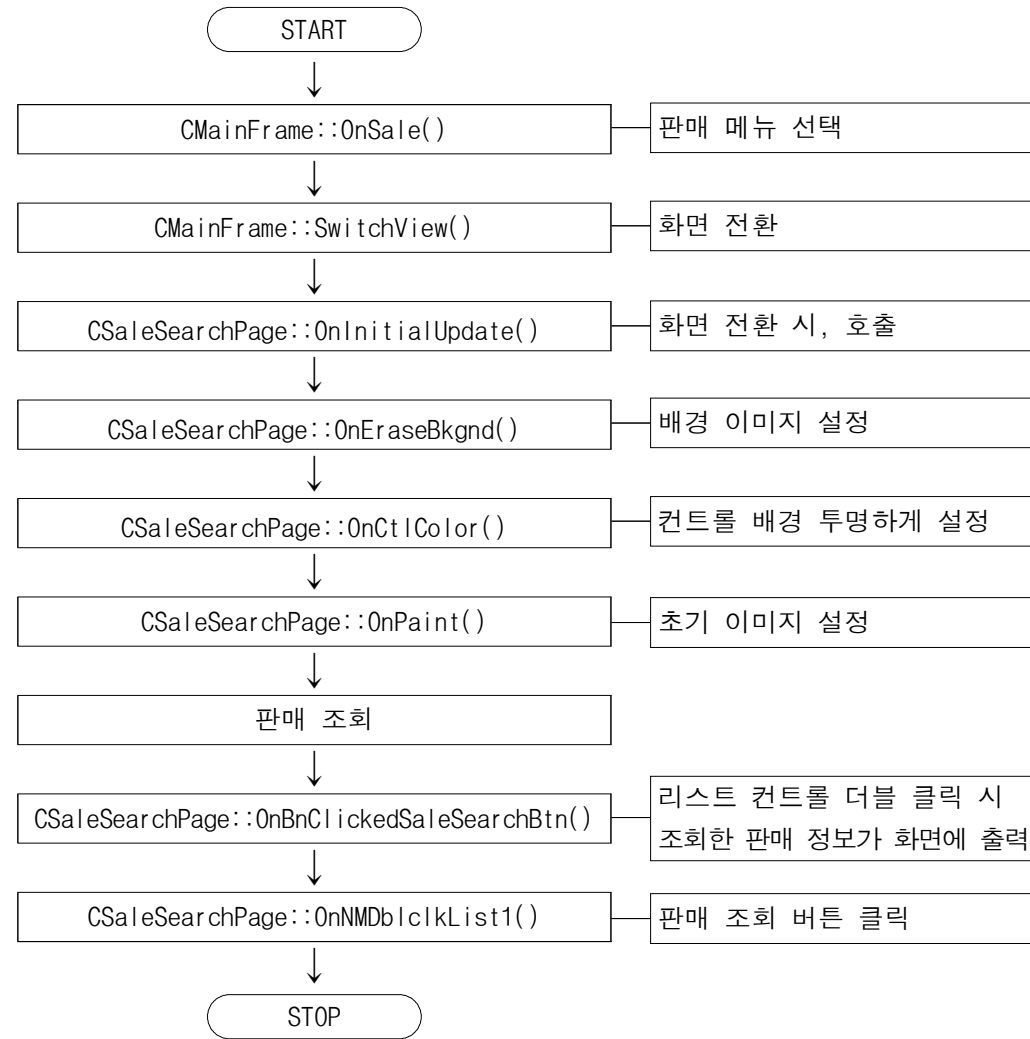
START

CMainFrame::OnSale()

판매 메뉴 선택

CMainFrame::SwitchView()

화면 전환

CSaleSearchPage::OnInitialUpdate()

화면 전환 시, 호출

CSaleSearchPage::OnEraseBkgnd()

배경 이미지 설정

CSaleSearchPage::OnCtlColor()

컨트롤 배경 투명하게 설정

CSaleSearchPage::OnPaint()

초기 이미지 설정

판매 조회

CSaleSearchPage::OnBnClickedSaleSearchBtn()

리스트 컨트롤 더블 클릭 시 조회한 판매 정보가 화면에 출력

CSaleSearchPage::OnNMDblclkList1()

판매 조회 버튼 클릭

STOP